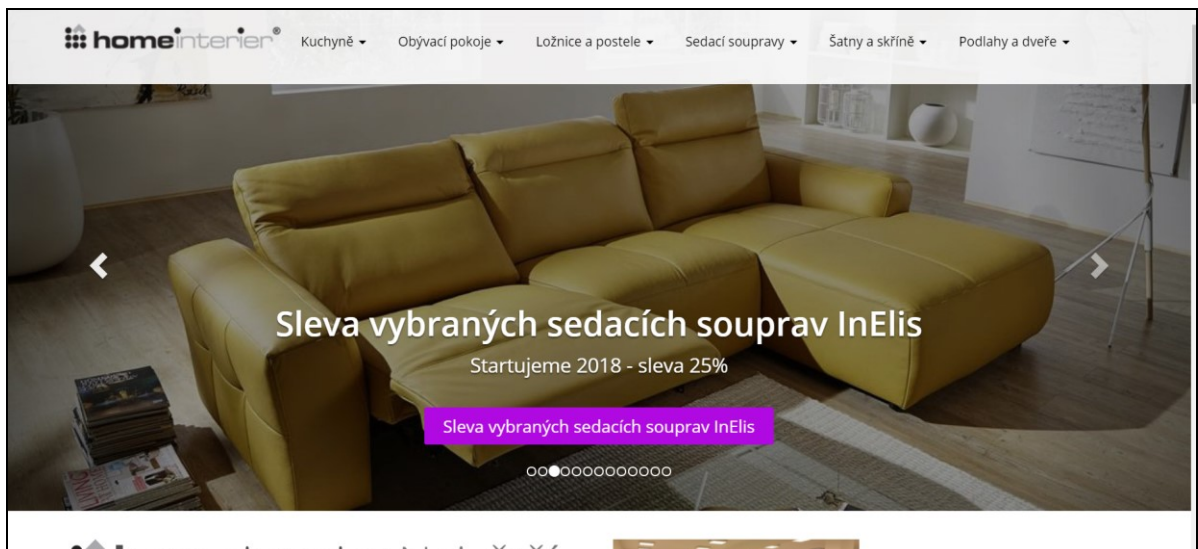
homeinterier®

Kuchyně ▾ Obývací pokoje ▾ Ložnice a postele ▾ Sedací soupravy ▾ Šatny a skříně ▾ Podlahy a dveře ▾

Sleva vybraných sedacích souprav InElis

Startujeme 2018 - sleva 25%

Sleva vybraných sedacích souprav InElis